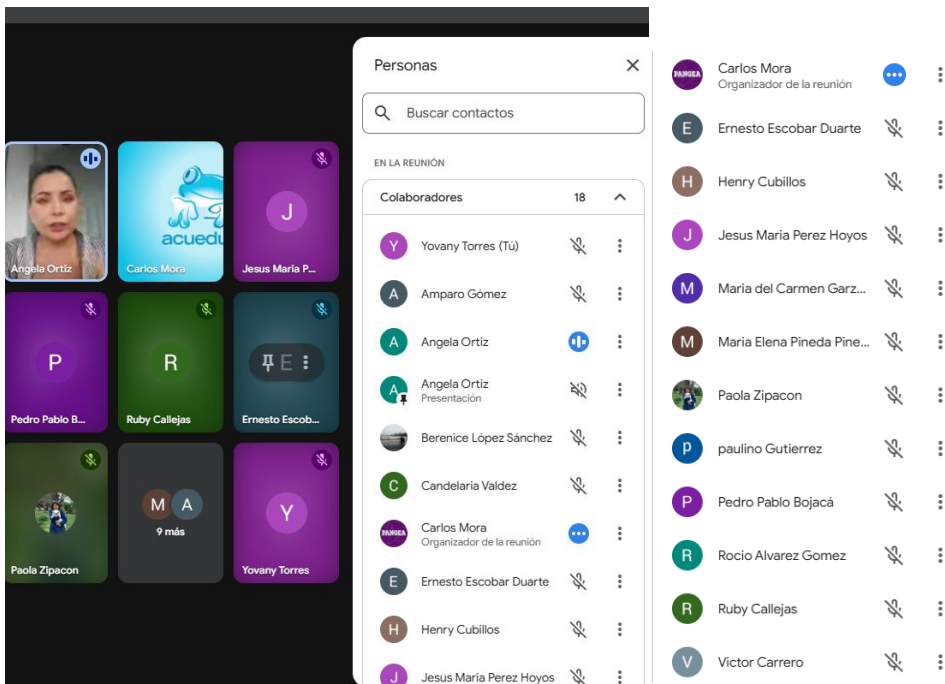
Angela Ortiz

acuedu

Carlos Mora

J

Jesus Maria P...

P

Pedro Pablo B...

R

Ruby Callejas

E

Ernesto Escob...

Paola Zipacon

M A

9 más

Y

Yovany Torres

Personas

Buscar contactos

EN LA REUNIÓN

Colaboradores 18

Y Yovany Torres (Tú)

A Amparo Gómez

A Angela Ortiz

A Angela Ortiz
Presentación

Berenice López Sánchez

C Candelaria Valdez

PANGEA Carlos Mora
Organizador de la reunión

E Ernesto Escobar Duarte

H Henry Cubillos

J Jesus Maria Perez Hoyos

PANGEA Carlos Mora
Organizador de la reunión

E Ernesto Escobar Duarte

H Henry Cubillos

J Jesus Maria Perez Hoyos

M Maria del Carmen Garz...

M Maria Elena Pineda Pine...

Paola Zipacon

p paulino Gutierrez

P Pedro Pablo Bojacá

R Rocio Alvarez Gomez

R Ruby Callejas

V Victor Carrero